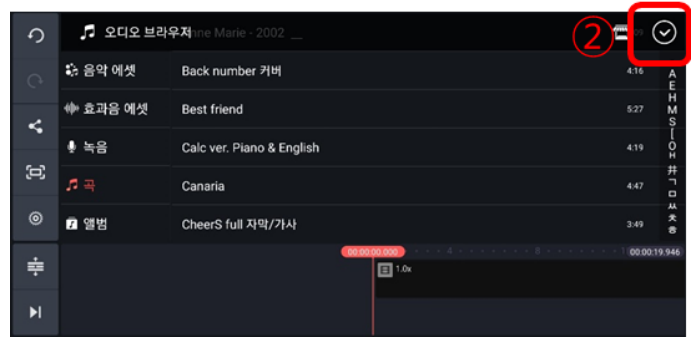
오디오 브라우저 nne Marie - 2002

②

음악 에셋
효과음 에셋
녹음
곡
앨범

Back number 커버 4:16
Best friend 5:27
Calc ver. Piano & English 4:19
Canaria 4:47
CheerS full 자막/가사 3:49

A
E
H
M
S
[
O
H
井
ㄱ
ㅁ
ㅆ
ㅊ
ㅎ

00:00:00.000
4
8
00:00:19.946
1.0x